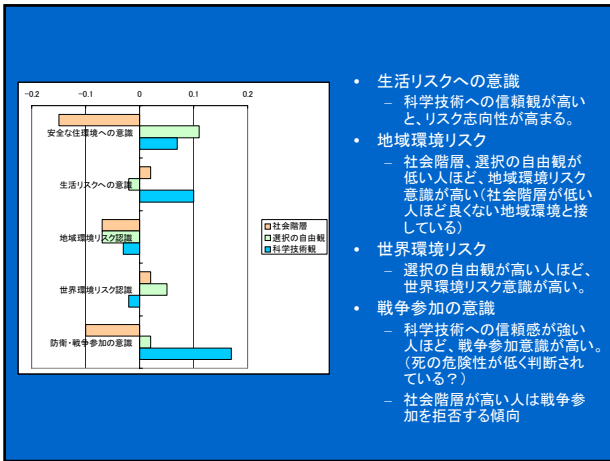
−0.2 −0.1 0 0.1 0.2

安全な住環境への意識

生活リスクへの意識

地域環境リスク認識

世界環境リスク認識

防衛・戦争参加の意識

社会階層
選択の自由観
科学技術観

• 生活リスクへの意識
– 科学技術への信頼観が高いと、リスク志向性が高まる。

• 地域環境リスク
– 社会階層、選択の自由観が低い人ほど、地域環境リスク意識が高い（社会階層が低い人ほど良くない地域環境と接している）

• 世界環境リスク
– 選択の自由観が高い人ほど、世界環境リスク意識が高い。

• 戦争参加の意識
– 科学技術への信頼感が強い人ほど、戦争参加意識が高い。（死の危険性が低く判断されている？）
– 社会階層が高い人は戦争参加を拒否する傾向